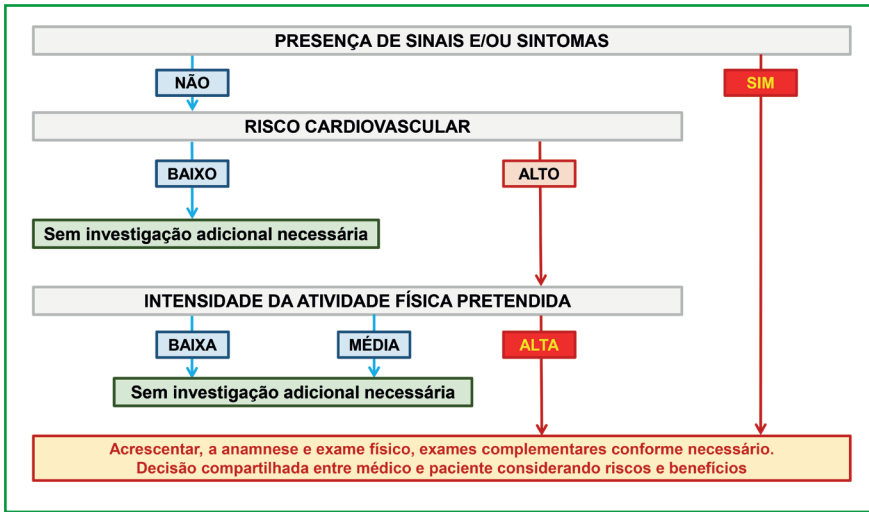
PRESENÇA DE SINAIS E/OU SINTOMAS

NÃO

SIM

RISCO CARDIOVASCULAR

BAIXO

ALTO

Sem investigação adicional necessária

INTENSIDADE DA ATIVIDADE FÍSICA PRETENDIDA

BAIXA

MÉDIA

ALTA

Sem investigação adicional necessária

Acrescentar, a anamnese e exame físico, exames complementares conforme necessário.
Decisão compartilhada entre médico e paciente considerando riscos e benefícios